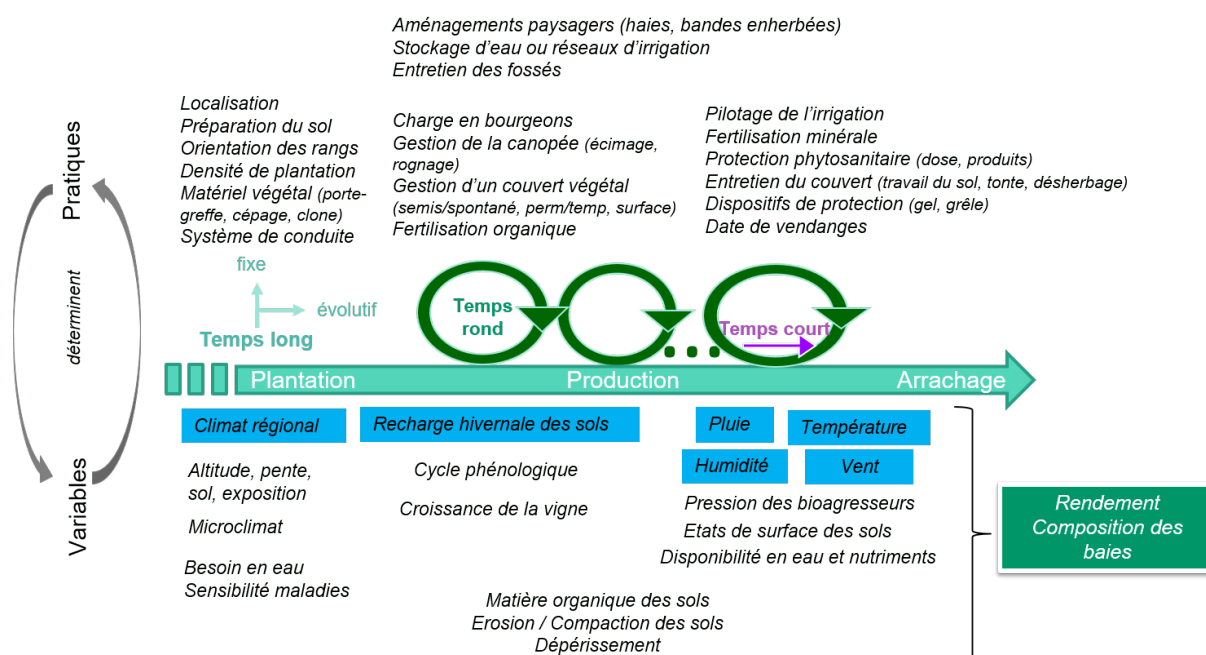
Pratiques

déterminent

Variables

Aménagements paysagers (haies, bandes enherbées)
Stockage d'eau ou réseaux d'irrigation
Entretien des fossés

Localisation
Préparation du sol
Orientation des rangs
Densité de plantation
Matériel végétal (porte-greffe, cépage, clone)
Système de conduite

Charge en bourgeons
Gestion de la canopée (écimage, rognage)
Gestion d'un couvert végétal (semis/spontané, perm/temp, surface)
Fertilisation organique

Pilotage de l'irrigation
Fertilisation minérale
Protection phytosanitaire (dose, produits)
Entretien du couvert (travail du sol, tonte, désherbage)
Dispositifs de protection (gel, grêle)
Date de vendanges

fixe
évolutif
Temps long

Temps rond

Temps court

Plantation
Production
Arrachage

Climat régional
Recharge hivernale des sols
Pluie
Température
Humidité
Vent

Altitude, pente, sol, exposition
Microclimat
Besoin en eau
Sensibilité maladies

Cycle phénologique
Croissance de la vigne

Pression des bioagresseurs
Etats de surface des sols
Disponibilité en eau et nutriments

Rendement
Composition des baies

Matière organique des sols
Erosion / Compaction des sols
Dépérissement